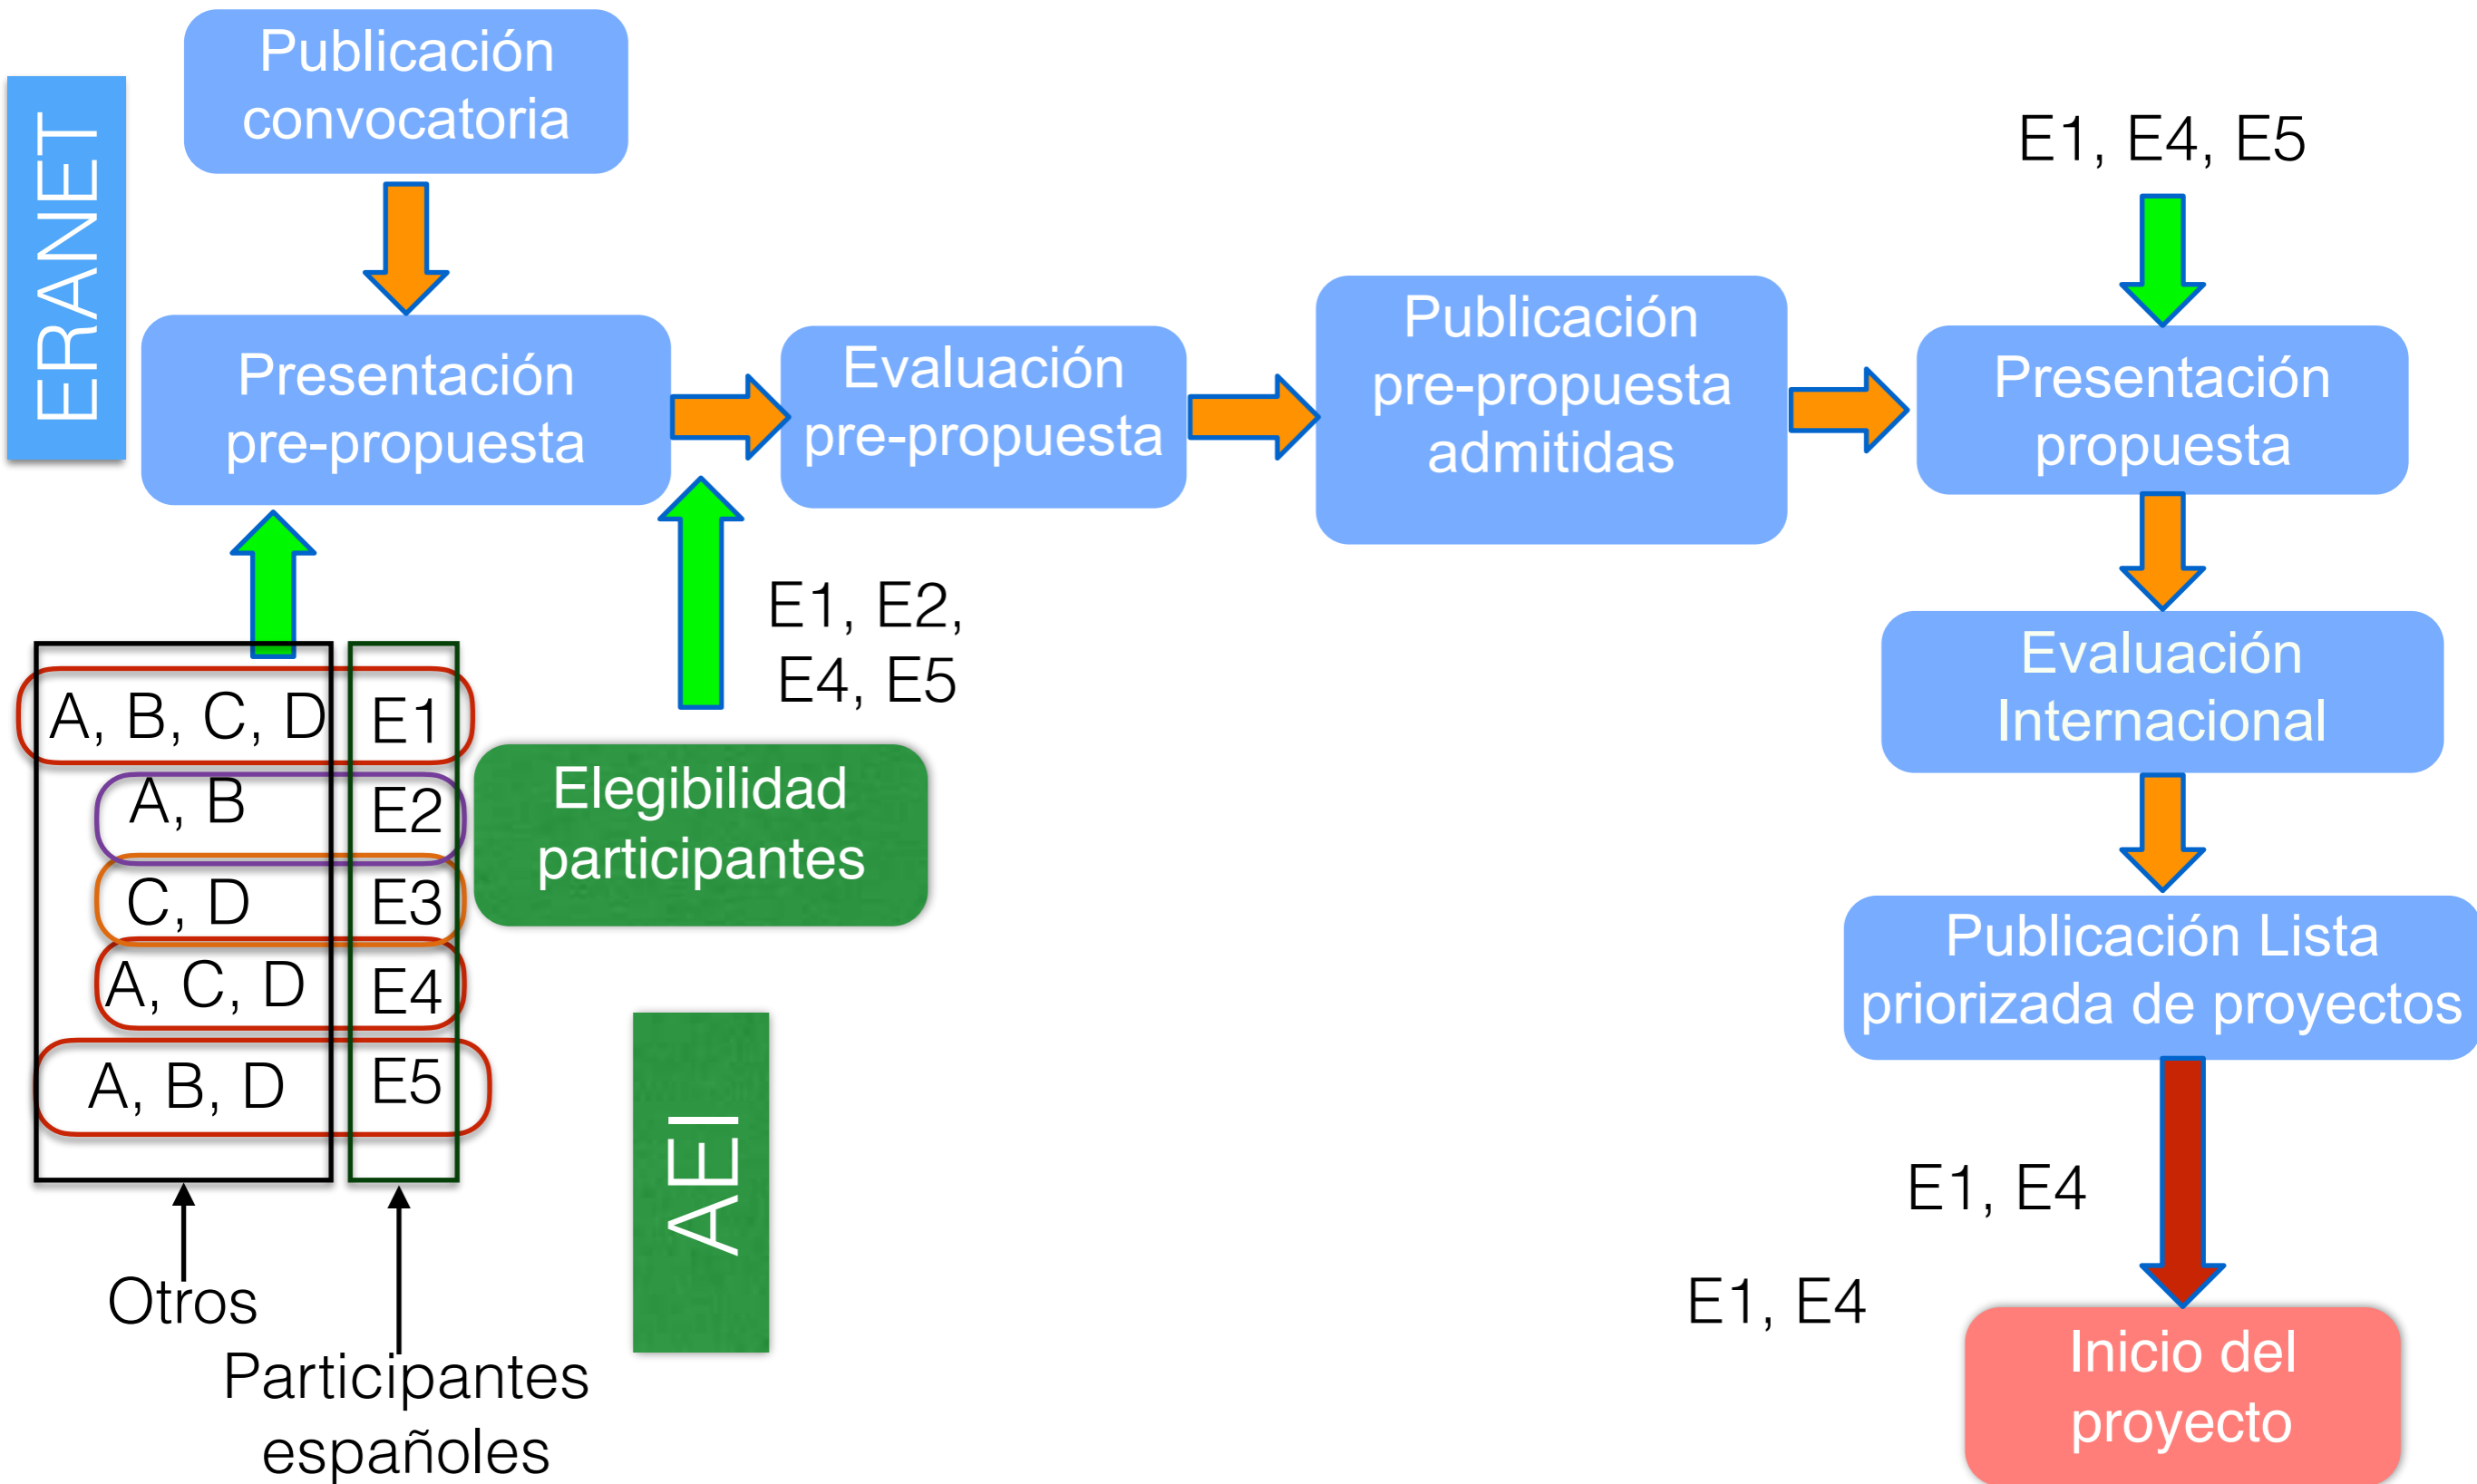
ERANET

Publicación convocatoria

Presentación pre-propuesta

Evaluación pre-propuesta

Publicación pre-propuesta admitidas

E1, E4, E5

Presentación propuesta

E1, E2, E4, E5

Evaluación Internacional

Publicación Lista priorizada de proyectos

| A, B, C, D | E1 |
|---|---|
| A, B | E2 |
| C, D | E3 |
| A, C, D | E4 |
| A, B, D | E5 |

Elegibilidad participantes

AEI

Otros

Participantes españoles

E1, E4

E1, E4

Inicio del proyecto